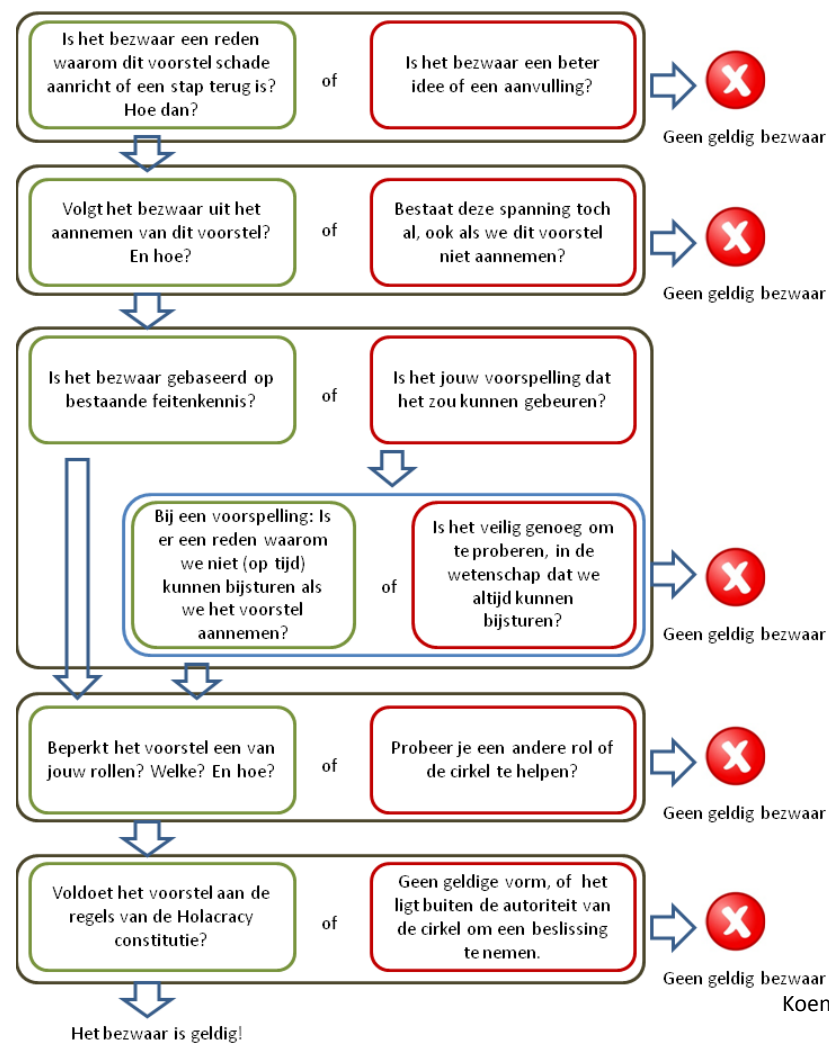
Is het bezwaar een reden waarom dit voorstel schade aanricht of een stap terug is? Hoe dan?

of

Is het bezwaar een beter idee of een aanvulling?

Geen geldig bezwaar

Volgt het bezwaar uit het aannemen van dit voorstel? En hoe?

of

Bestaat deze spanning toch al, ook als we dit voorstel niet aannemen?

Geen geldig bezwaar

Is het bezwaar gebaseerd op bestaande feitenkennis?

of

Is het jouw voorspelling dat het zou kunnen gebeuren?

Bij een voorspelling: Is er een reden waarom we niet (op tijd) kunnen bijsturen als we het voorstel aannemen?

of

Is het veilig genoeg om te proberen, in de wetenschap dat we altijd kunnen bijsturen?

Geen geldig bezwaar

Beperkt het voorstel een van jouw rollen? Welke? En hoe?

of

Probeer je een andere rol of de cirkel te helpen?

Geen geldig bezwaar

Voldoet het voorstel aan de regels van de Holacracy constitutie?

of

Geen geldige vorm, of het ligt buiten de autoriteit van de cirkel om een beslissing te nemen.

Geen geldig bezwaar

Koen

Het bezwaar is geldig!